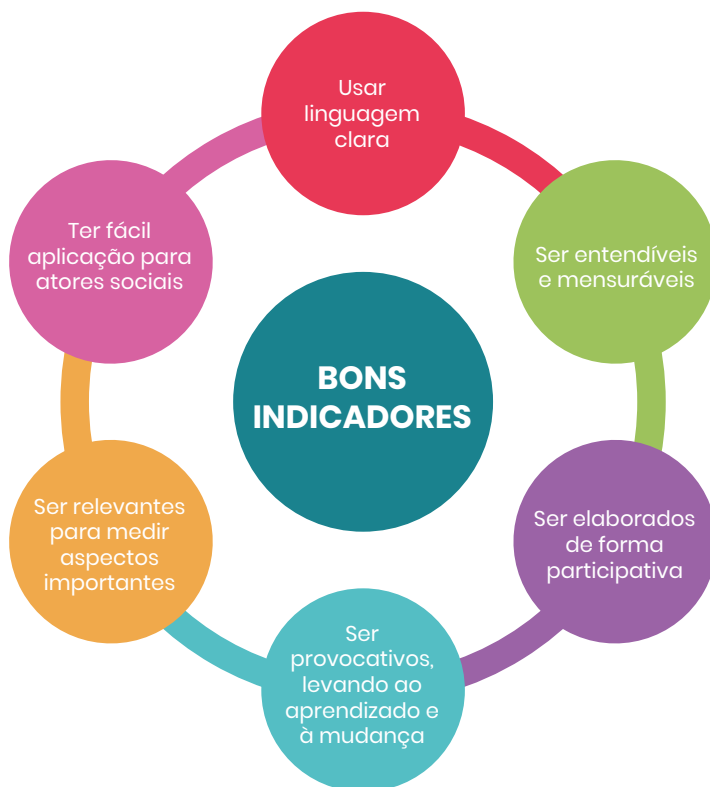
BONS INDICADORES

Usar linguagem clara

Ser entendíveis e mensuráveis

Ser elaborados de forma participativa

Ser provocativos, levando ao aprendizado e à mudança

Ser relevantes para medir aspectos importantes

Ter fácil aplicação para atores sociais